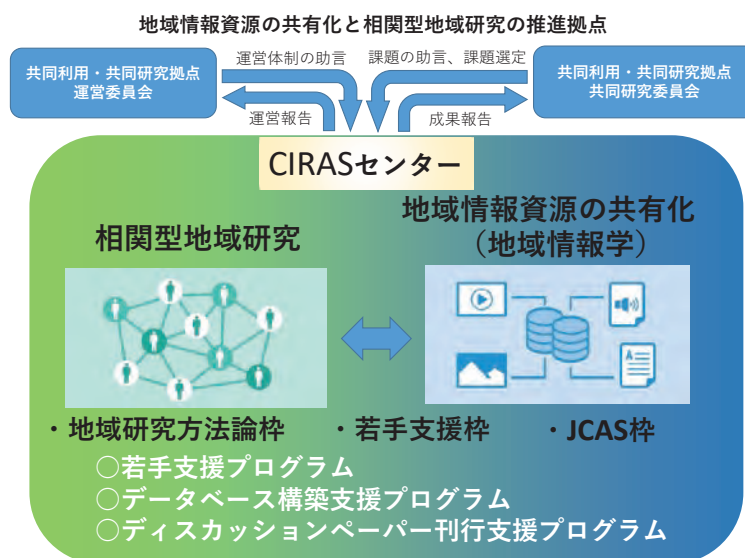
地域情報資源の共有化と相関型地域研究の推進拠点

共同利用・共同研究拠点
運営委員会

運営体制の助言

運営報告

課題の助言、課題選定

成果報告

共同利用・共同研究拠点
共同研究委員会

CIRASセンター

相関型地域研究

地域情報資源の共有化
（地域情報学）

・地域研究方法論枠　・若手支援枠　・JCAS枠

○若手支援プログラム
○データベース構築支援プログラム
○ディスカッションペーパー刊行支援プログラム